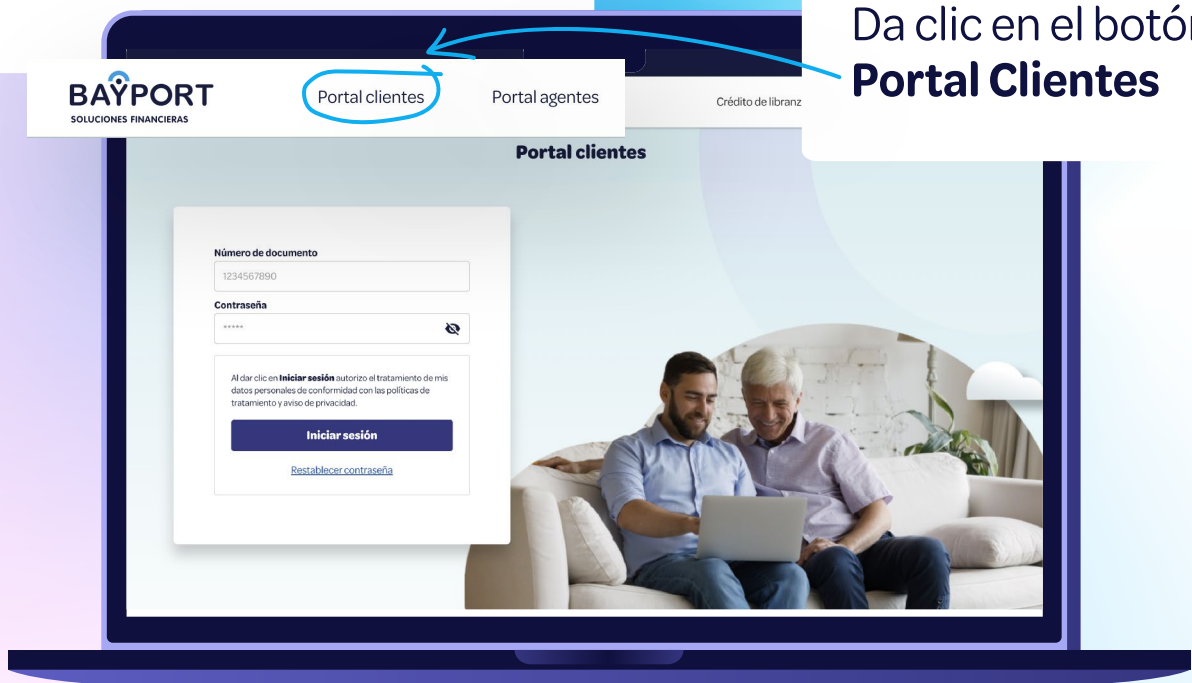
Da clic en el botón
**Portal Clientes**

BAYPORT
SOLUCIONES FINANCIERAS

Portal clientes

Portal agentes

Crédito de libranz

Portal clientes

Número de documento

1234567890

Contraseña

*****

Al dar clic en **Iniciar sesión** autorizo el tratamiento de mis datos personales de conformidad con las políticas de tratamiento y aviso de privacidad.

Iniciar sesión

Restablecer contraseña